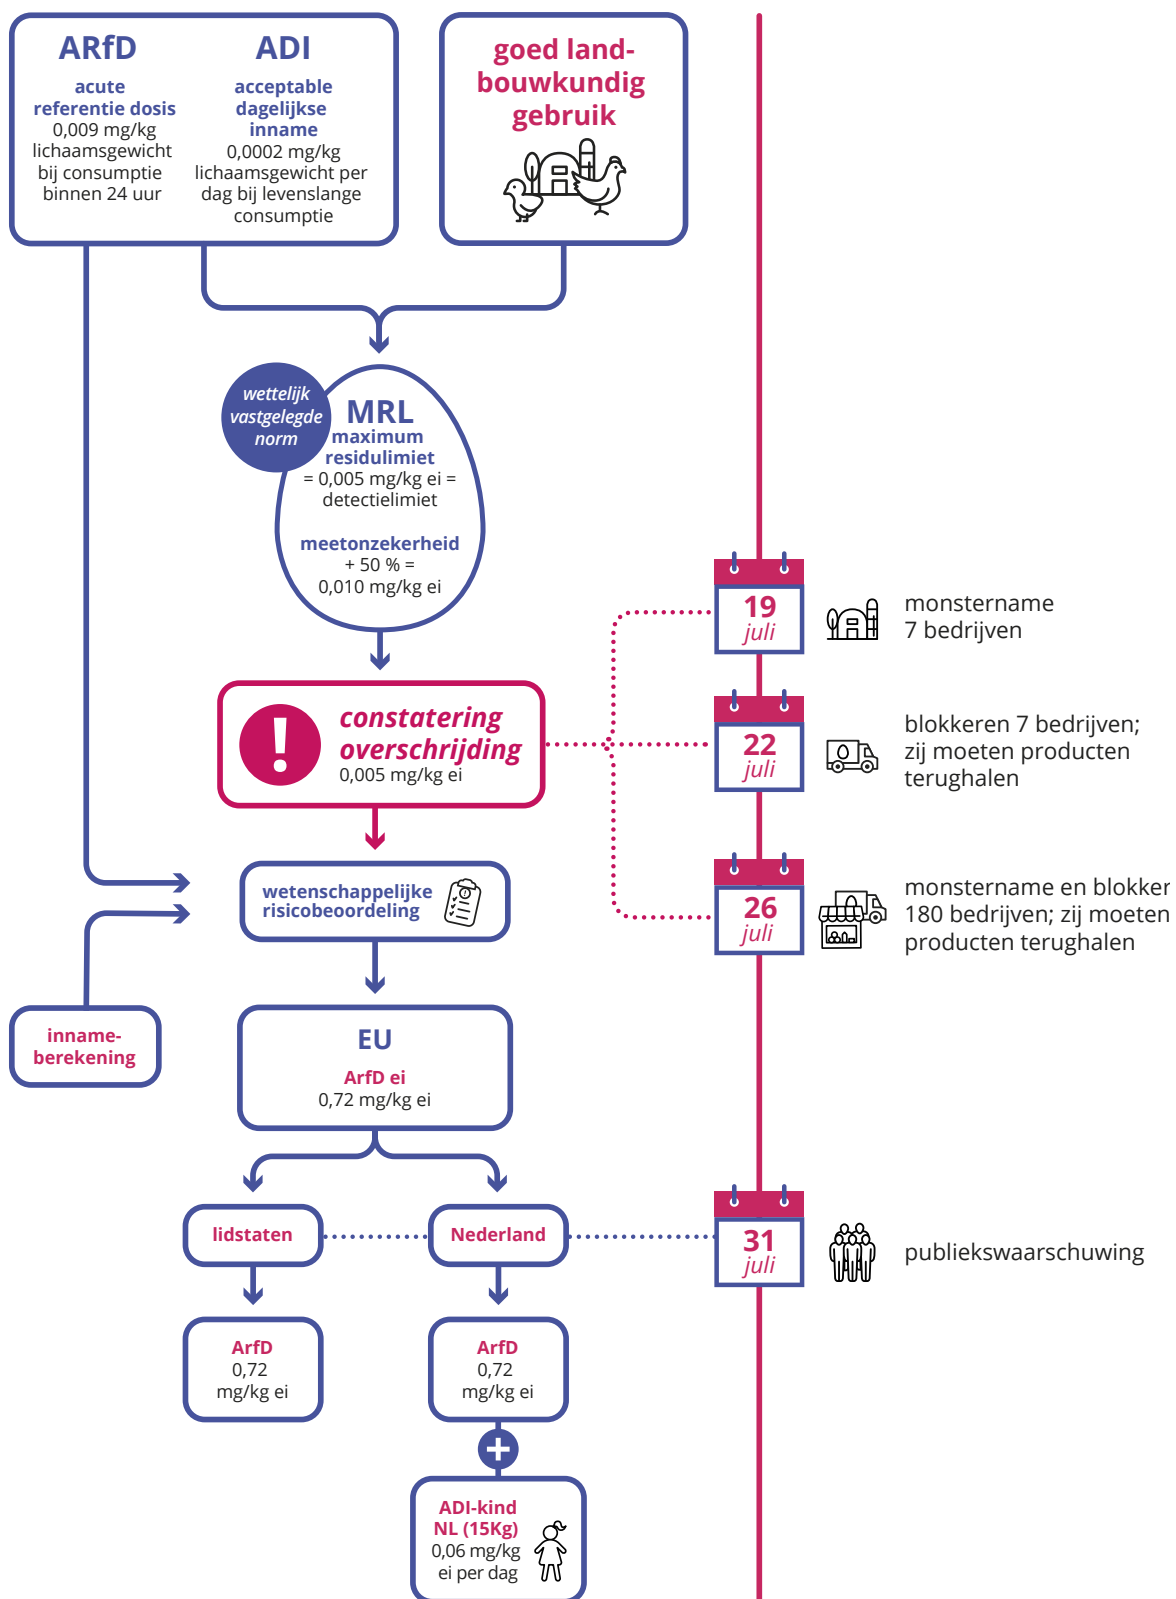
ARfD
acute referentie dosis
0,009 mg/kg lichaamsgewicht bij consumptie binnen 24 uur

ADI
acceptable dagelijkse inname
0,0002 mg/kg lichaamsgewicht per dag bij levenslange consumptie

goed landbouwkundig gebruik

wettelijk vastgelegde norm

MRL
maximum residulimiet
= 0,005 mg/kg ei = detectielimiet

meetonzekerheid
+ 50 % =
0,010 mg/kg ei

constatering overschrijding
0,005 mg/kg ei

wetenschappelijke risicobeoordeling

innameberekening

EU
ArfD ei
0,72 mg/kg ei

lidstaten

Nederland

ArfD
0,72
mg/kg ei

ArfD
0,72
mg/kg ei

ADI-kind NL (15Kg)
0,06 mg/kg ei per dag

19
juli
monstername 7 bedrijven

22
juli
blokkeren 7 bedrijven; zij moeten producten terughalen

26
juli
monstername en blokker 180 bedrijven; zij moeten producten terughalen

31
juli
publiekswaarschuwing